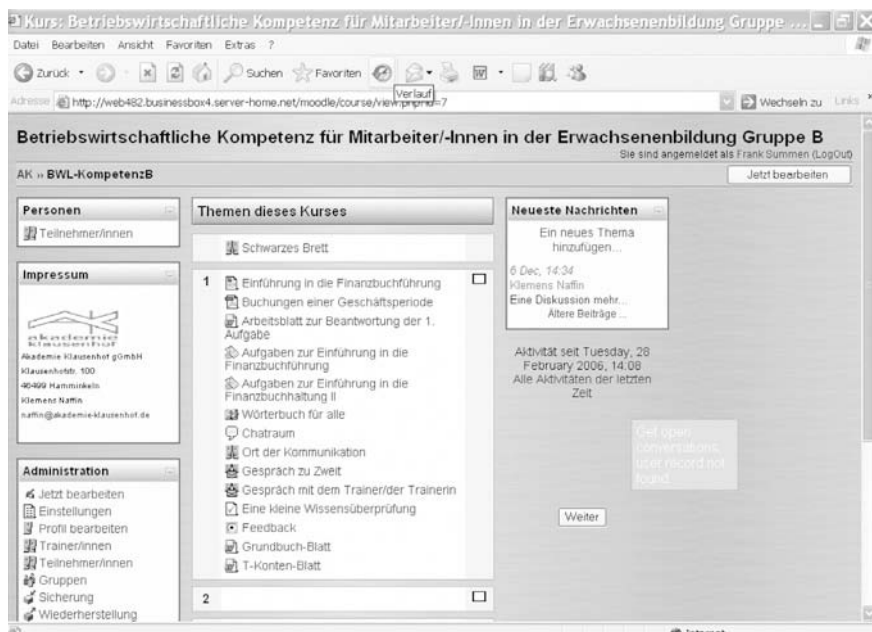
Kurs: Betriebswirtschaftliche Kompetenz für Mitarbeiter/-Innen in der Erwachsenenbildung Gruppe ...

Datei Bearbeiten Ansicht Favoriten Extras ?

Zurück · Suchen Favoriten Verlauf

Adresse http://web482.businessbox4.server-home.net/moodle/course/view.php?id=7 Wechseln zu Links

Betriebswirtschaftliche Kompetenz für Mitarbeiter/-Innen in der Erwachsenenbildung Gruppe B

Sie sind angemeldet als Frank Summen (LogOut)

AK » BWL-KompetenzB

Jetzt bearbeiten

Personen

Teilnehmer/innen

Impressum

akademie klausenhof

Akademie Klausenhof gGmbH
Klausenhofstr. 100
46499 Hamminkeln
Klemens Naffin
naffin@akademie-klausenhof.de

Administration

Jetzt bearbeiten
Einstellungen
Profil bearbeiten
Trainer/innen
Teilnehmer/innen
Gruppen
Sicherung
Wiederherstellung

Themen dieses Kurses

Schwarzes Brett

1

Einführung in die Finanzbuchführung
Buchungen einer Geschäftsperiode
Arbeitsblatt zur Beantwortung der 1. Aufgabe
Aufgaben zur Einführung in die Finanzbuchführung
Aufgaben zur Einführung in die Finanzbuchhaltung II
Wörterbuch für alle
Chatraum
Ort der Kommunikation
Gespräch zu Zweit
Gespräch mit dem Trainer/der Trainerin
Eine kleine Wissensüberprüfung
Feedback
Grundbuch-Blatt
T-Konten-Blatt

2

Neueste Nachrichten

Ein neues Thema hinzufügen...

6 Dec, 14:34
Klemens Naffin
Eine Diskussion mehr...
Ältere Beiträge ...

Aktivität seit Tuesday, 28 February 2006, 14:08
Alle Aktivitäten der letzten Zeit

Get open conversations: user record not found

Weiter

Internet